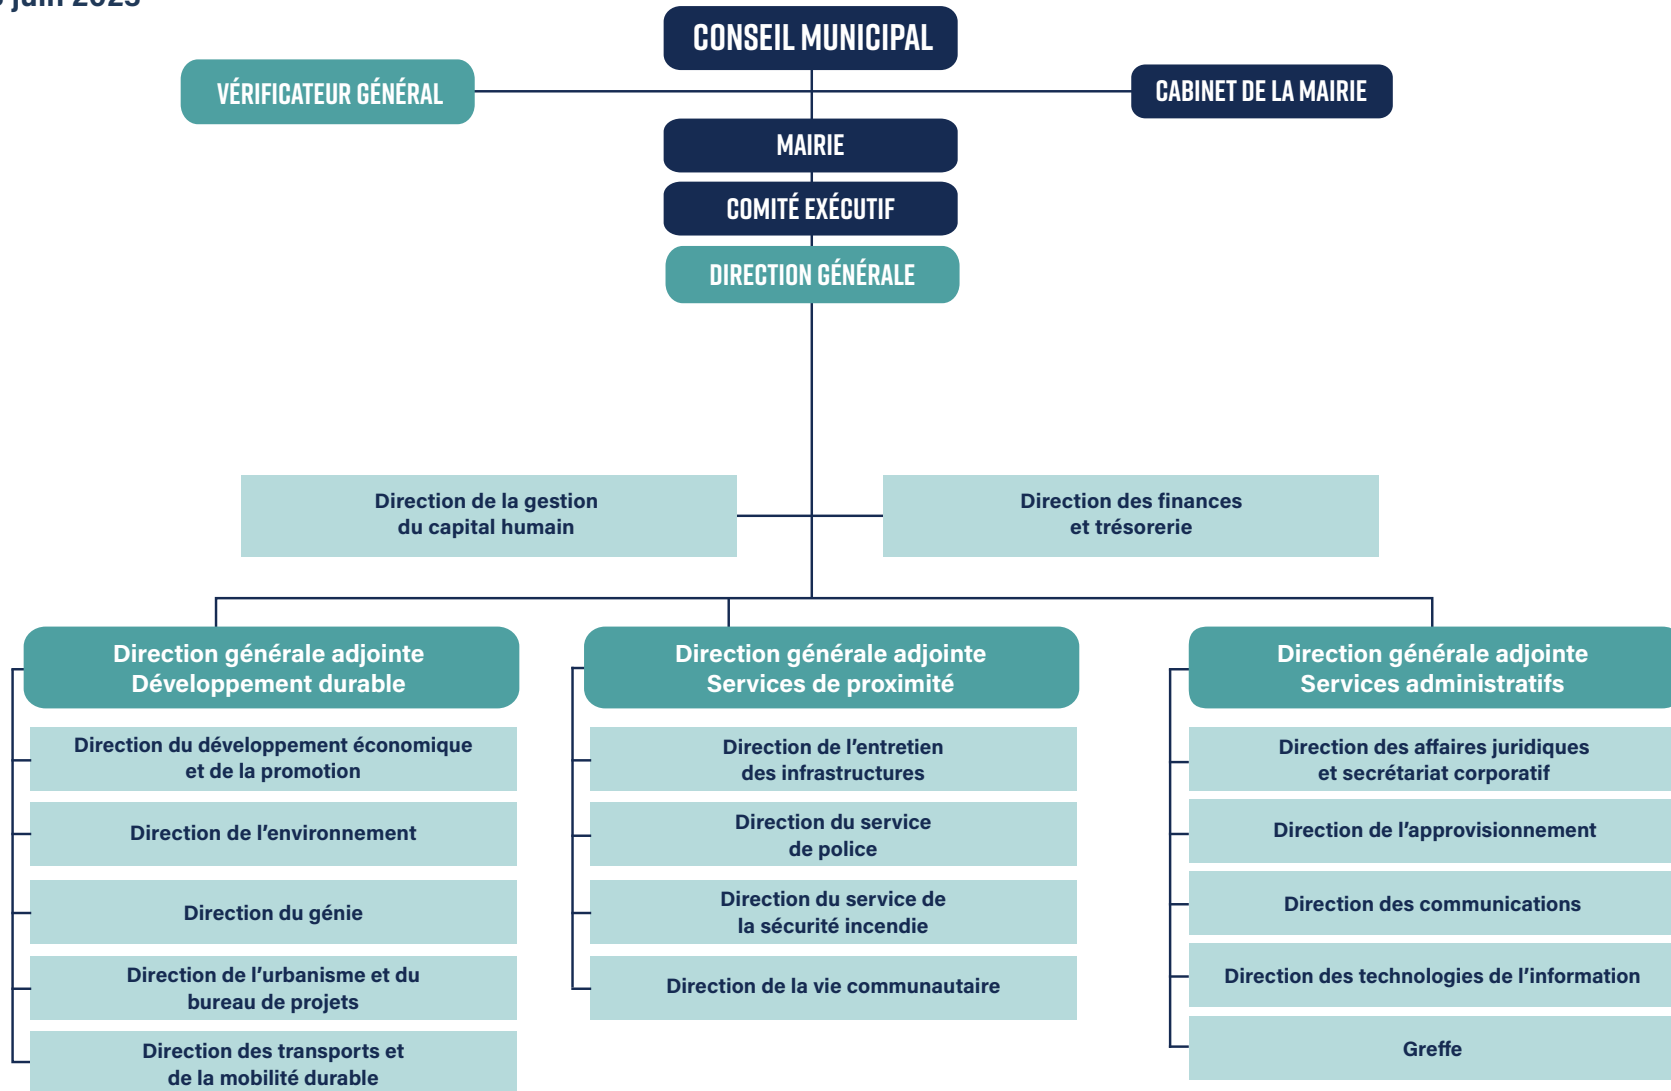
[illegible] juin 2023

CONSEIL MUNICIPAL

VÉRIFICATEUR GÉNÉRAL

CABINET DE LA MAIRIE

MAIRIE

COMITÉ EXÉCUTIF

DIRECTION GÉNÉRALE

Direction de la gestion du capital humain

Direction des finances et trésorerie

Direction générale adjointe Développement durable

Direction du développement économique et de la promotion

Direction de l’environnement

Direction du génie

Direction de l’urbanisme et du bureau de projets

Direction des transports et de la mobilité durable

Direction générale adjointe Services de proximité

Direction de l’entretien des infrastructures

Direction du service de police

Direction du service de la sécurité incendie

Direction de la vie communautaire

Direction générale adjointe Services administratifs

Direction des affaires juridiques et secrétariat corporatif

Direction de l’approvisionnement

Direction des communications

Direction des technologies de l’information

Greffe